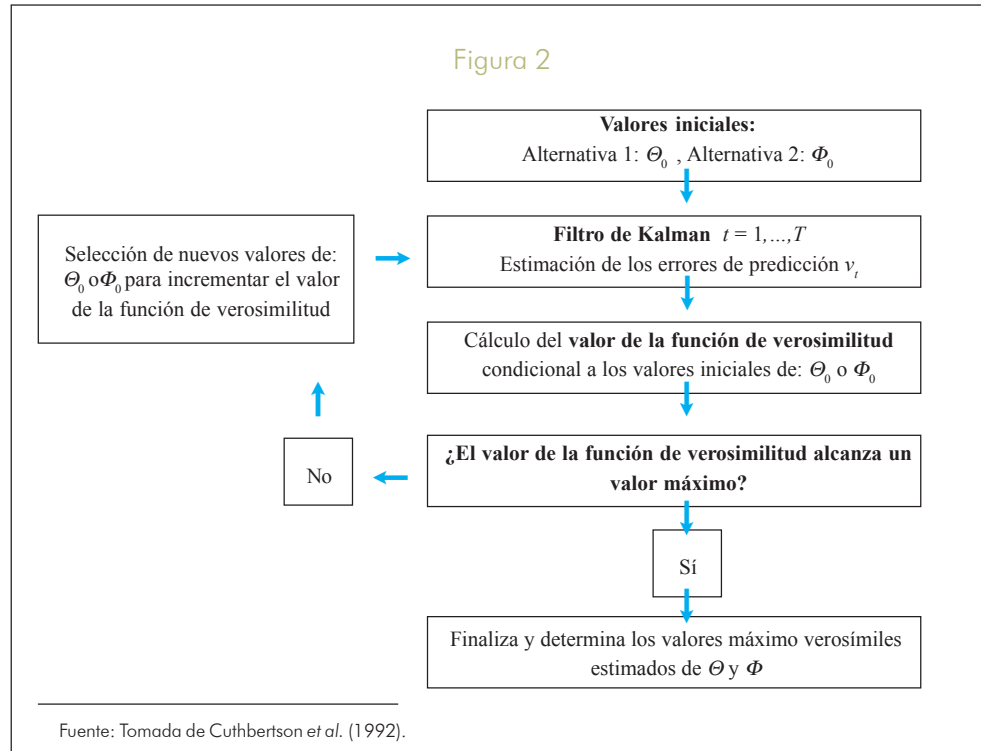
Figura 2

**Valores iniciales:**
Alternativa 1: $\Theta_0$ , Alternativa 2: $\Phi_0$

Selección de nuevos valores de: $\Theta_0$ o $\Phi_0$ para incrementar el valor de la función de verosimilitud

**Filtro de Kalman** $t = 1, ..., T$
Estimación de los errores de predicción $v_t$

Cálculo del **valor de la función de verosimilitud** condicional a los valores iniciales de: $\Theta_0$ o $\Phi_0$

No

**¿El valor de la función de verosimilitud alcanza un valor máximo?**

Sí

Finaliza y determina los valores máximo verosímiles estimados de $\Theta$ y $\Phi$

Fuente: Tomada de Cuthbertson *et al.* (1992).